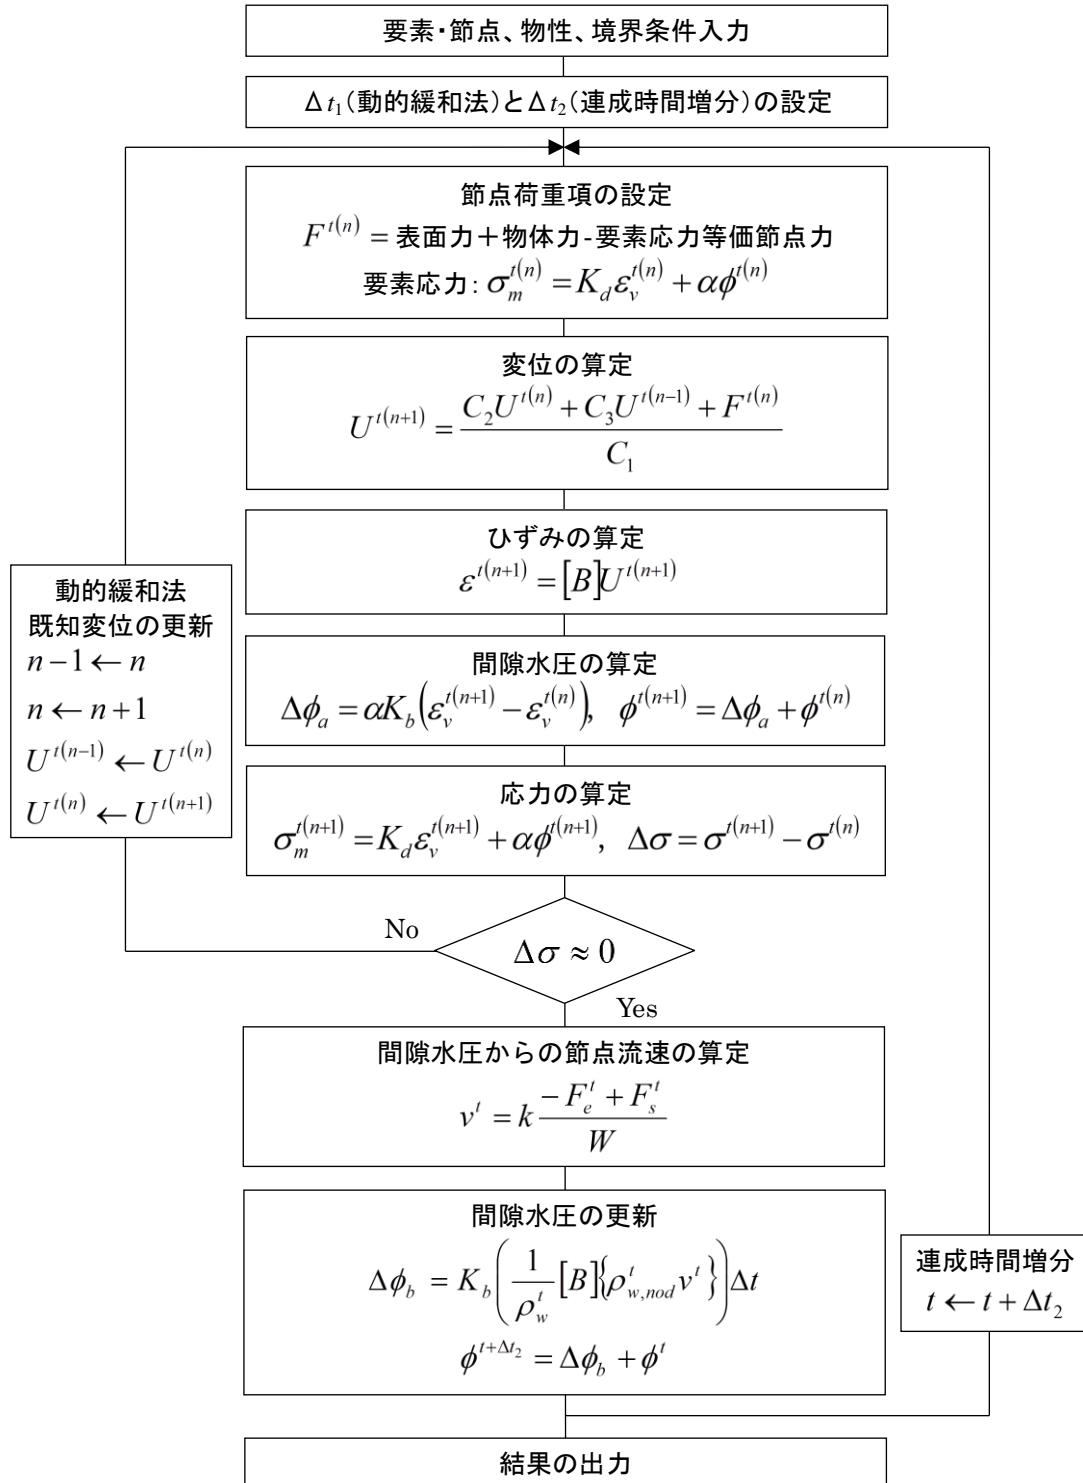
要素・節点、物性、境界条件入力

$\Delta t_1$(動的緩和法)と$\Delta t_2$(連成時間増分)の設定

節点荷重項の設定
$F^{t(n)}$ = 表面力＋物体力-要素応力等価節点力
要素応力: $\sigma_m^{t(n)} = K_d \varepsilon_v^{t(n)} + \alpha \phi^{t(n)}$

変位の算定
$U^{t(n+1)} = \frac{C_2 U^{t(n)} + C_3 U^{t(n-1)} + F^{t(n)}}{C_1}$

ひずみの算定
$\varepsilon^{t(n+1)} = [B] U^{t(n+1)}$

動的緩和法
既知変位の更新
$n-1 \leftarrow n$
$n \leftarrow n+1$
$U^{t(n-1)} \leftarrow U^{t(n)}$
$U^{t(n)} \leftarrow U^{t(n+1)}$

間隙水圧の算定
$\Delta\phi_a = \alpha K_b \left(\varepsilon_v^{t(n+1)} - \varepsilon_v^{t(n)}\right), \quad \phi^{t(n+1)} = \Delta\phi_a + \phi^{t(n)}$

応力の算定
$\sigma_m^{t(n+1)} = K_d \varepsilon_v^{t(n+1)} + \alpha \phi^{t(n+1)}, \quad \Delta\sigma = \sigma^{t(n+1)} - \sigma^{t(n)}$

No
$\Delta\sigma \approx 0$
Yes

間隙水圧からの節点流速の算定
$v^t = k \frac{-F_e^t + F_s^t}{W}$

間隙水圧の更新
$\Delta\phi_b = K_b \left( \frac{1}{\rho_w^t} [B] \left\{ \rho_{w,nod}^t v^t \right\} \right) \Delta t$
$\phi^{t+\Delta t_2} = \Delta\phi_b + \phi^t$

連成時間増分
$t \leftarrow t + \Delta t_2$

結果の出力